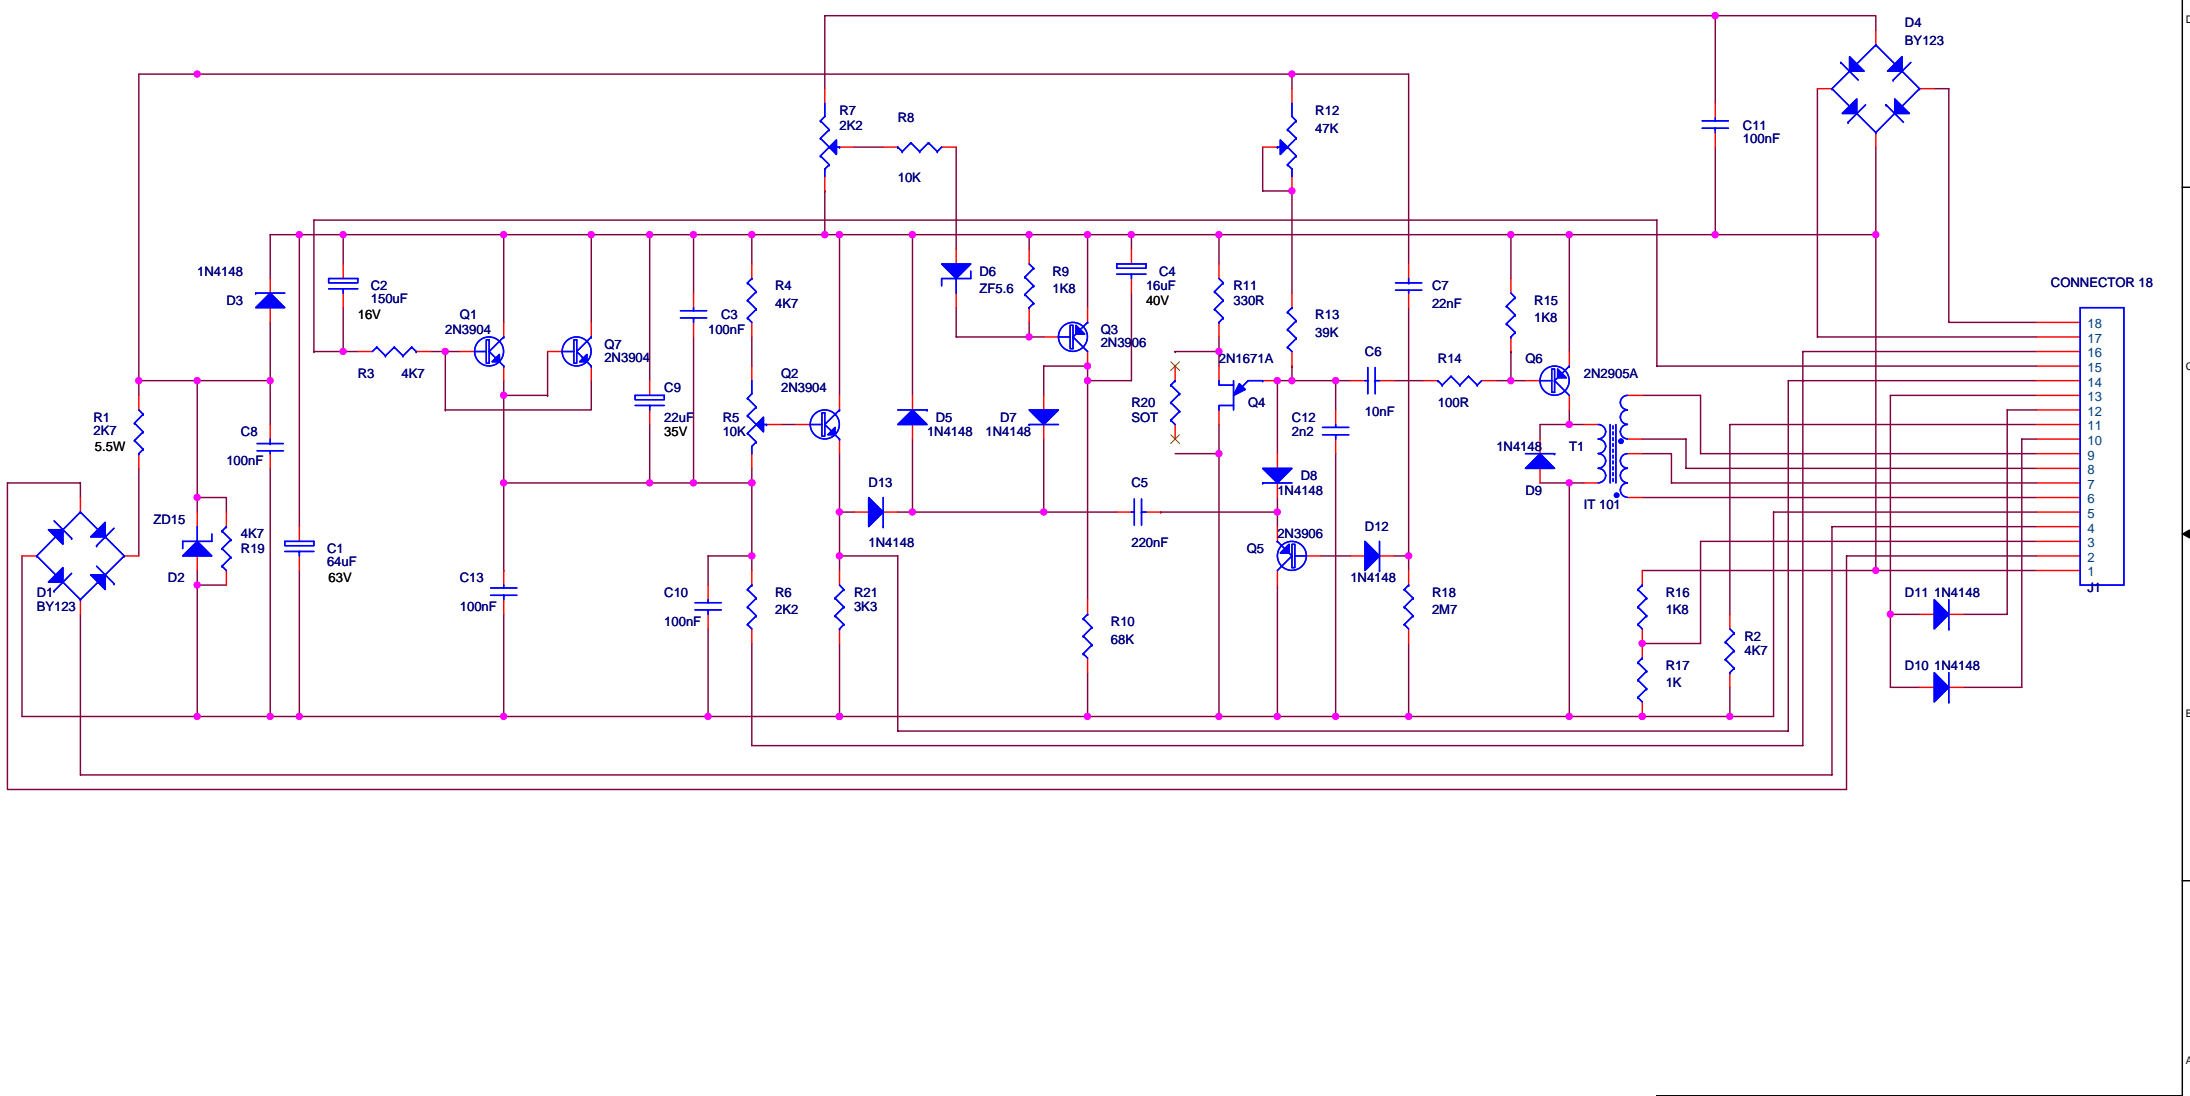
D4
BY123

R7
2K2

R8

10K

R12
47K

C11
100nF

1N4148
D3

C2
150uF
16V

Q1
2N3904

Q7
2N3904

C3
100nF

R4
4K7

D6
ZF5.6

R9
1K8

C4
16uF
40V

R11
330R

C7
22nF

R15
1K8

CONNECTOR 18

R3
4K7

Q3
2N3906

R13
39K

2N1671A

C6

R14

Q6

2N2905A

C9
22uF
35V

Q2
2N3904

R20
SOT

Q4

10nF

100R

R1
2K7
5.5W

C8
100nF

R5
10K

D5
1N4148

D7
1N4148

C12
2n2

1N4148

T1

D9

IT 101

D8
1N4148

D13

C5

ZD15

4K7
R19

1N4148

220nF

2N3906

D12

C1
64uF
63V

Q5

1N4148

D2

C13
100nF

C10
100nF

R6
2K2

R21
3K3

R10
68K

R18
2M7

R16
1K8

D11 1N4148

D1
BY123

R2
4K7

R17
1K

D10 1N4148

18
17
16
15
14
13
12
11
10
9
8
7
6
5
4
3
2
1
J1